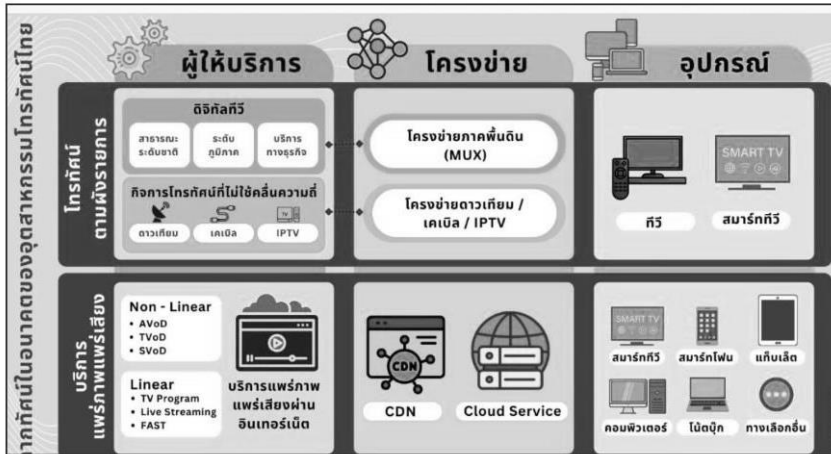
ภาพทัศน์ในอนาคตของอุตสาหกรรมโทรทัศน์ไทย

ผู้ให้บริการ

โครงข่าย

อุปกรณ์

โทรทัศน์ตามผังรายการ

ดิจิทัลทีวี

สาธารณะ ระดับชาติ

ระดับ ภูมิภาค

บริการ ทางธุรกิจ

กิจการโทรทัศน์ที่ไม่ใช้คลื่นความถี่

ดาวเทียม

เคเบิล

IPTV

โครงข่ายภาคพื้นดิน (MUX)

โครงข่ายดาวเทียม / เคเบิล / IPTV

SMART TV

ทีวี

สมาร์ททีวี

บริการแพร่ภาพแพร่เสียง

Non - Linear
• AVoD
• TVoD
• SVoD

Linear
• TV Program
• Live Streaming
• FAST

บริการแพร่ภาพแพร่เสียงผ่านอินเทอร์เน็ต

CDN

CDN

Cloud Service

SMART TV

สมาร์ททีวี

สมาร์ทโฟน

แท็บเล็ต

คอมพิวเตอร์

โน้ตบุ๊ก

ทางเลือกอื่น